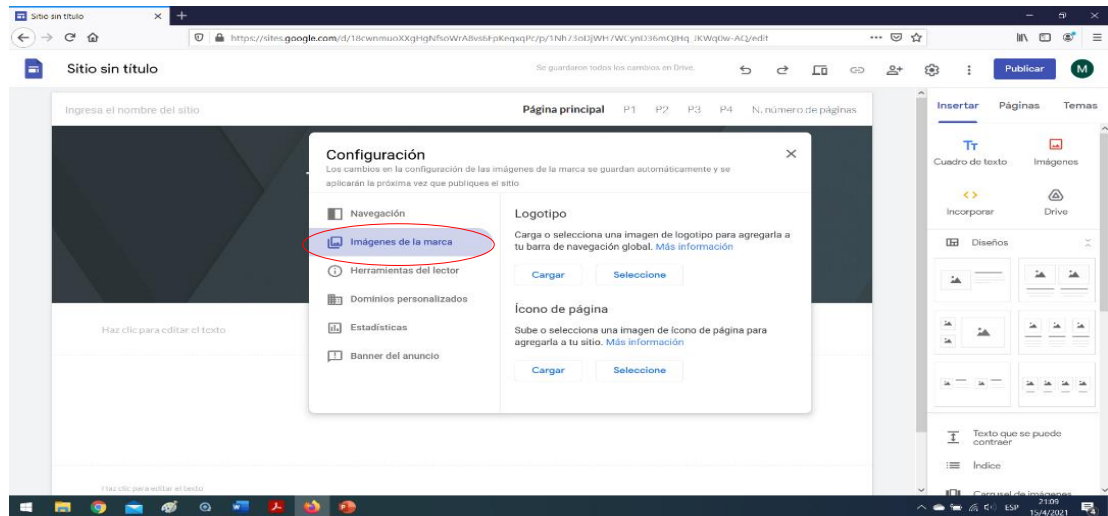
Sitio sin título

https://sites.google.com/d/18cwnmuoXXgHgNfsoWrA8vs6FpKeqxqPc/p/1Nh/3oDjWH/WCyn036mQlHq_IKWq0w-AQ/edit

Sitio sin título

Se guardaron todos los cambios en Drive.

Publicar

M

Ingresa el nombre del sitio

Página principal P1 P2 P3 P4 N. número de páginas

Haz clic para editar el texto

Haz clic para editar el texto

Configuración

Los cambios en la configuración de las imágenes de la marca se guardan automáticamente y se aplicarán la próxima vez que publiques el sitio

Navegación

Imágenes de la marca

Herramientas del lector

Dominios personalizados

Estadísticas

Banner del anuncio

Logotipo

Carga o selecciona una imagen de logotipo para agregarla a tu barra de navegación global. Más información

Cargar

Seleccione

Ícono de página

Sube o selecciona una imagen de ícono de página para agregarla a tu sitio. Más información

Cargar

Seleccione

Insertar

Páginas

Temas

Cuadro de texto

Imágenes

Incorporar

Drive

Diseños

Texto que se puede contraer

Índice

Carrusel de imágenes

ESP

21:09
15/4/2021